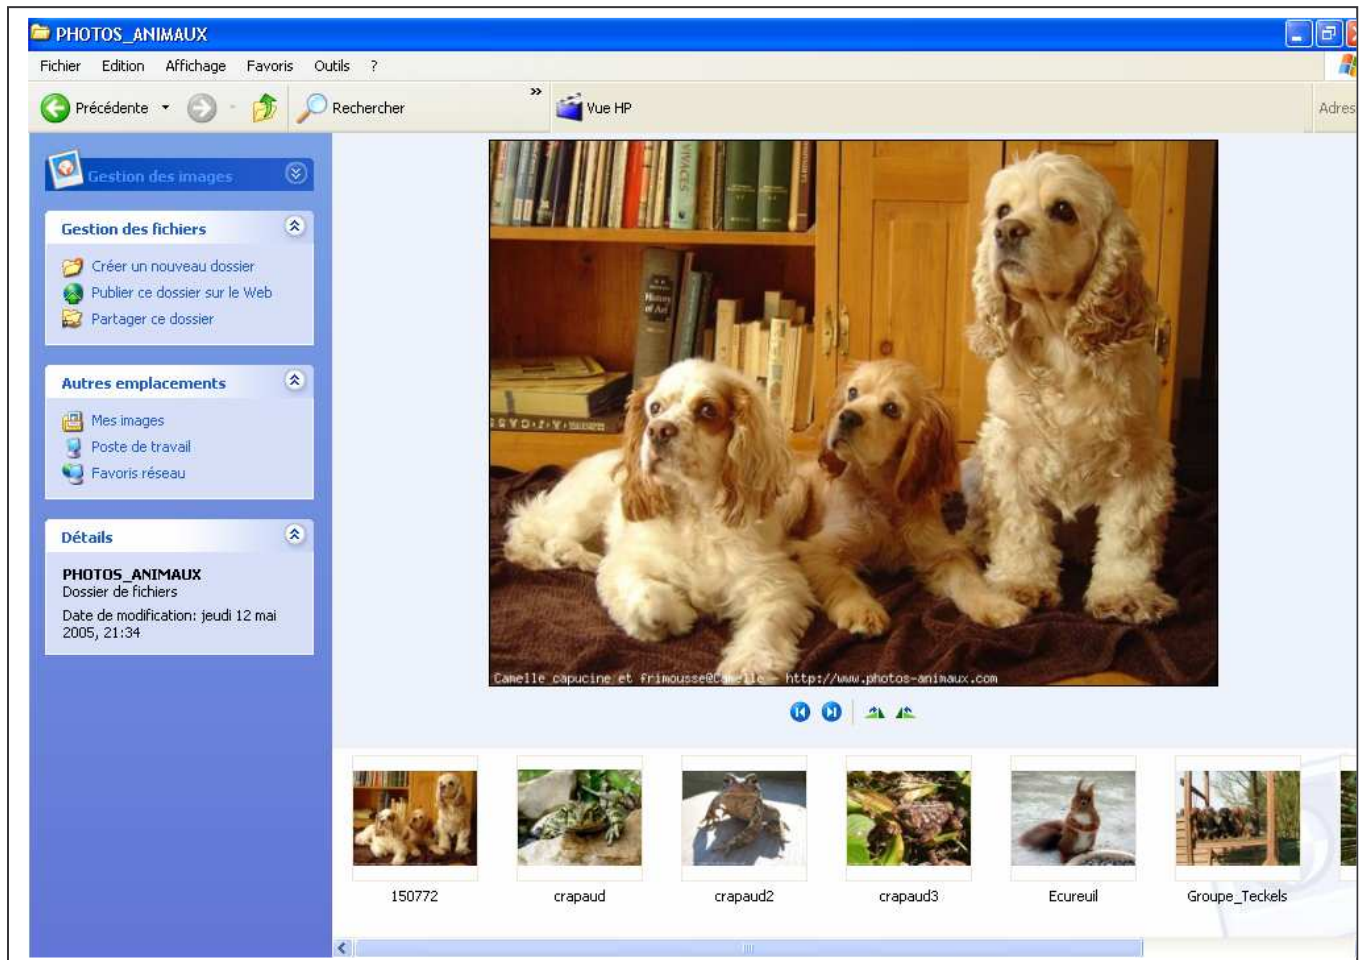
PHOTOS_ANIMAUX

Fichier Edition Affichage Favoris Outils ?

Précédente Rechercher » Vue HP Adres

Gestion des images

Gestion des fichiers
Créer un nouveau dossier
Publier ce dossier sur le Web
Partager ce dossier

Autres emplacements
Mes images
Poste de travail
Favoris réseau

Détails
PHOTOS_ANIMAUX
Dossier de fichiers
Date de modification: jeudi 12 mai 2005, 21:34

Canelle capucine et Frimousse@C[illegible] - http://www.photos-animaux.com

150772 crapaud crapaud2 crapaud3 Ecureuil Groupe_Teckels